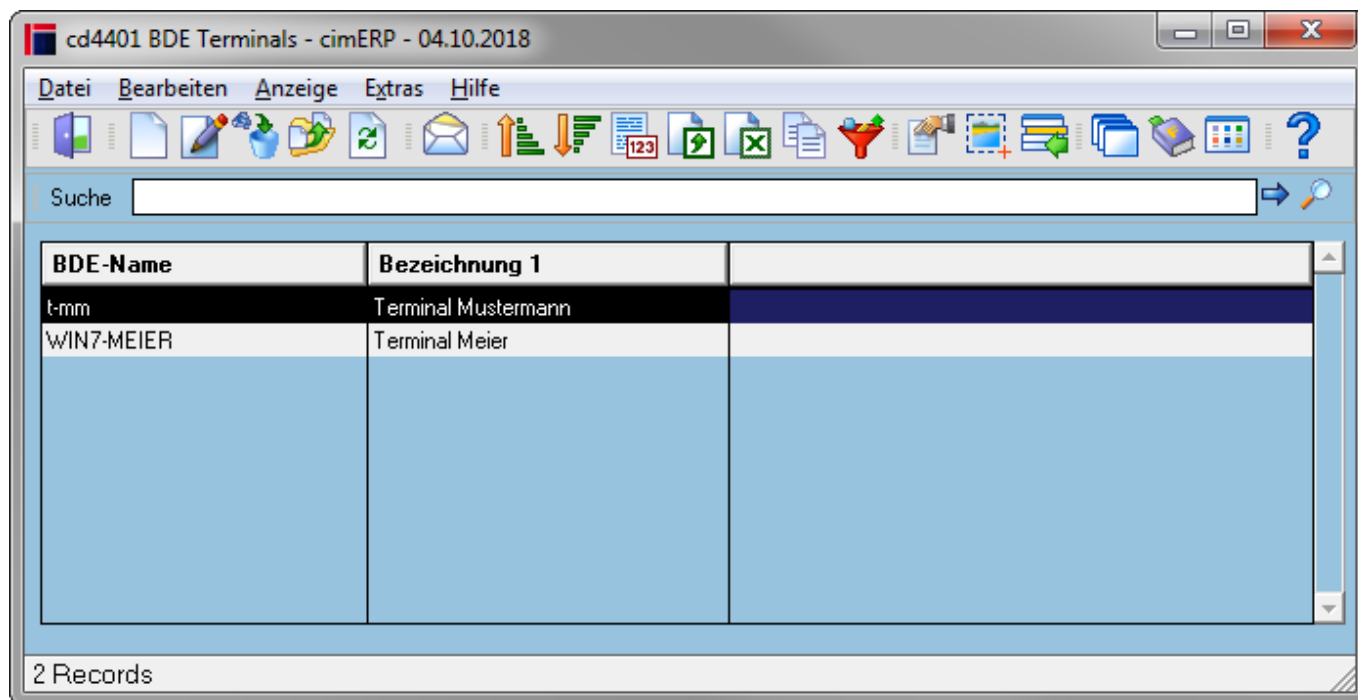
cd4401 BDE Terminals - cimERP - 04.10.2018

Datei Bearbeiten Anzeige Extras Hilfe

123

Suche

| BDE-Name | Bezeichnung 1 | |
|---|---|---|
| t-mm | Terminal Mustermann | |
| WIN7-MEIER | Terminal Meier | |

2 Records